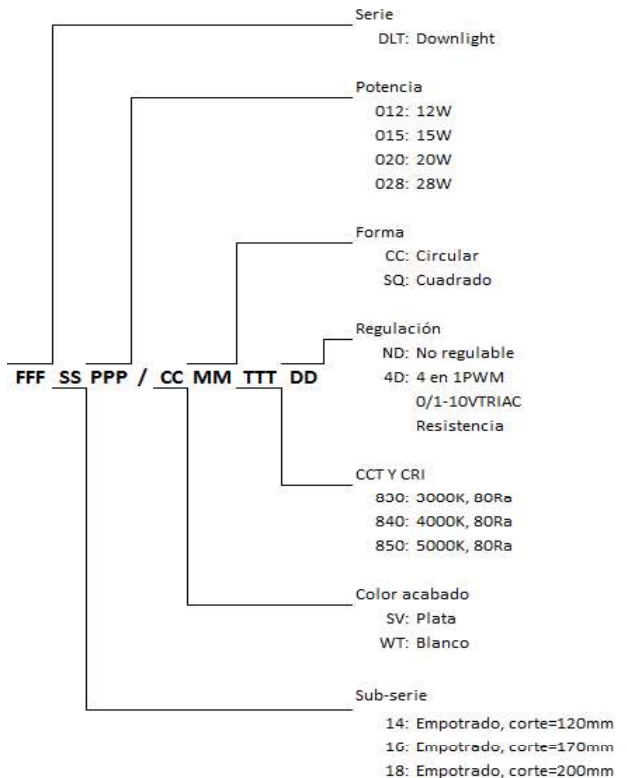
Serie
DLT: Downlight

Potencia
012: 12W
015: 15W
020: 20W
028: 28W

Forma
CC: Circular
SQ: Cuadrado

Regulación
ND: No regulable
4D: 4 en 1PWM
0/1-10VTRIAC
Resistencia

FFF SS PPP / CC MM TTT DD

CCT Y CRI
830: 3000K, 80Ra
840: 4000K, 80Ra
850: 5000K, 80Ra

Color acabado
SV: Plata
WT: Blanco

Sub-serie
14: Empotrado, corte=120mm
16: Empotrado, corte=170mm
18: Empotrado, corte=200mm